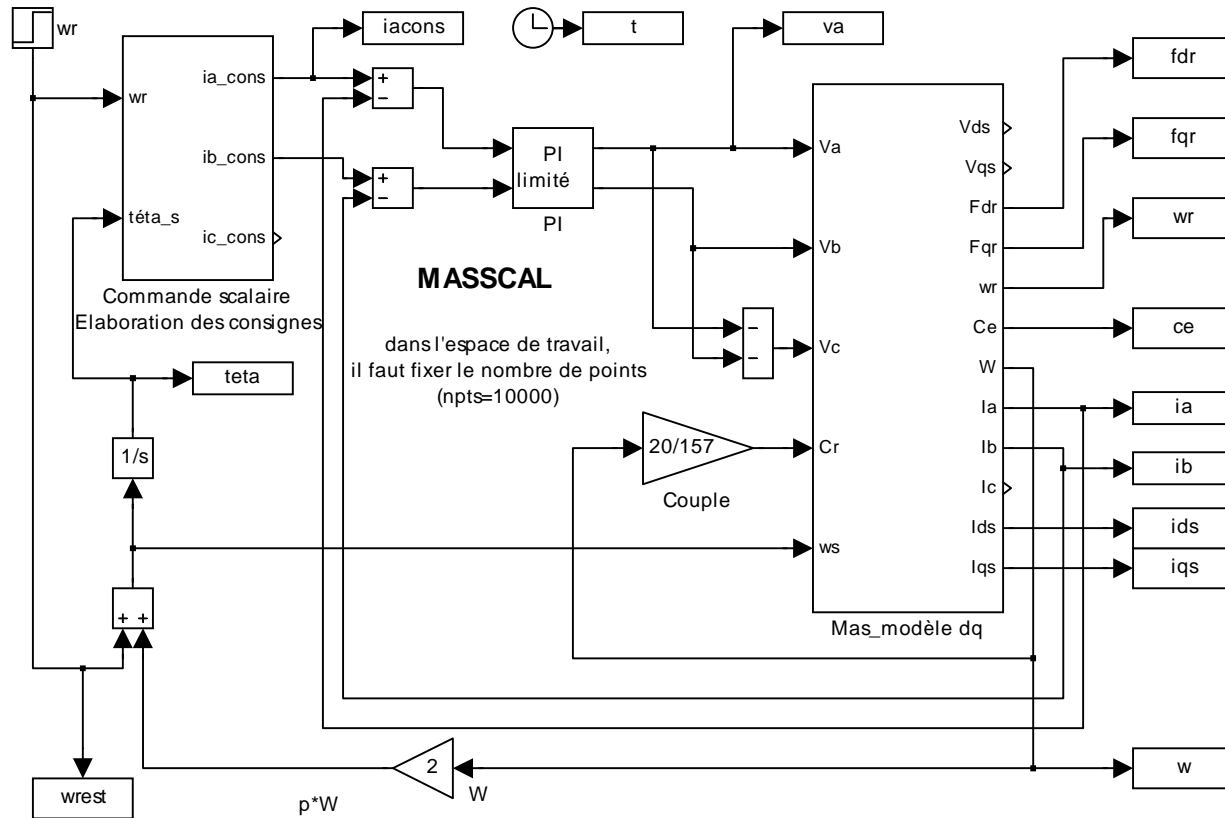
wr

wr
ia_cons
ib_cons
téta_s
ic_cons
Commande scalaire
Elaboration des consignes

iacons

t

va

+
−

+
−

PI
limité
PI

MASSCAL

dans l'espace de travail,
il faut fixer le nombre de points
(npts=10000)

−
−

20/157
Couple

Va
Vb
Vc
Cr
ws
Vds
Vqs
Fdr
Fqr
wr
Ce
W
Ia
Ib
Ic
Ids
Iqs
Mas_modèle dq

fdr

fqr

wr

ce

ia

ib

ids

iqs

teta

1/s

+ +

2
W

p*W

w

wrest